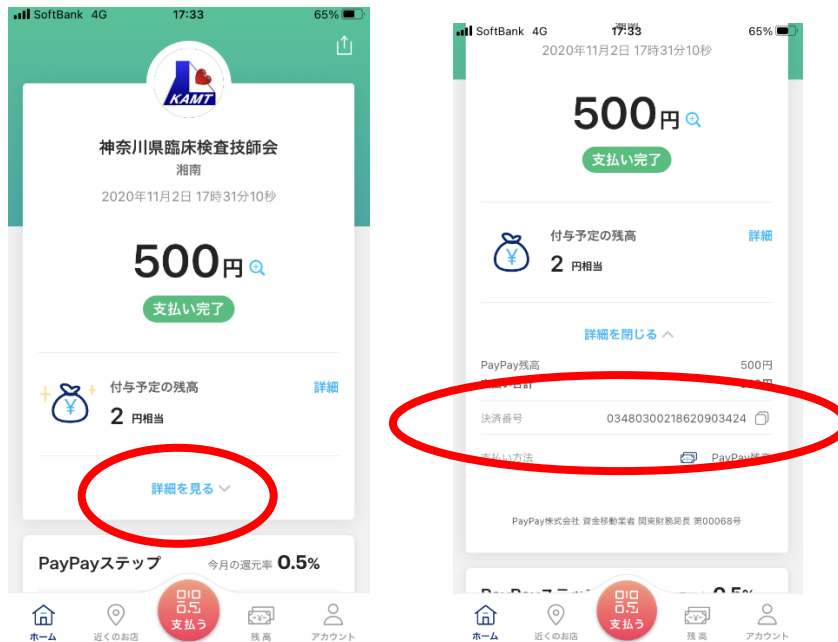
SoftBank 4G 17:33 65%

KAMT

神奈川県臨床検査技師会
湘南
2020年11月2日 17時31分10秒

500円

支払い完了

付与予定の残高 詳細
2 円相当

詳細を見る

PayPayステップ 今月の還元率 0.5%

ホーム 近くのお店 支払う 残高 アカウント

SoftBank 4G 17:33 65%
2020年11月2日 17時31分10秒

500円

支払い完了

付与予定の残高 詳細
2 円相当

詳細を閉じる

PayPay残高 500円
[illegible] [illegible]

決済番号 03480300218620903424

支払い方法 PayPay残高

PayPay株式会社 資金移動業者 関東財務局長 第00068号

ホーム 近くのお店 支払う 残高 アカウント